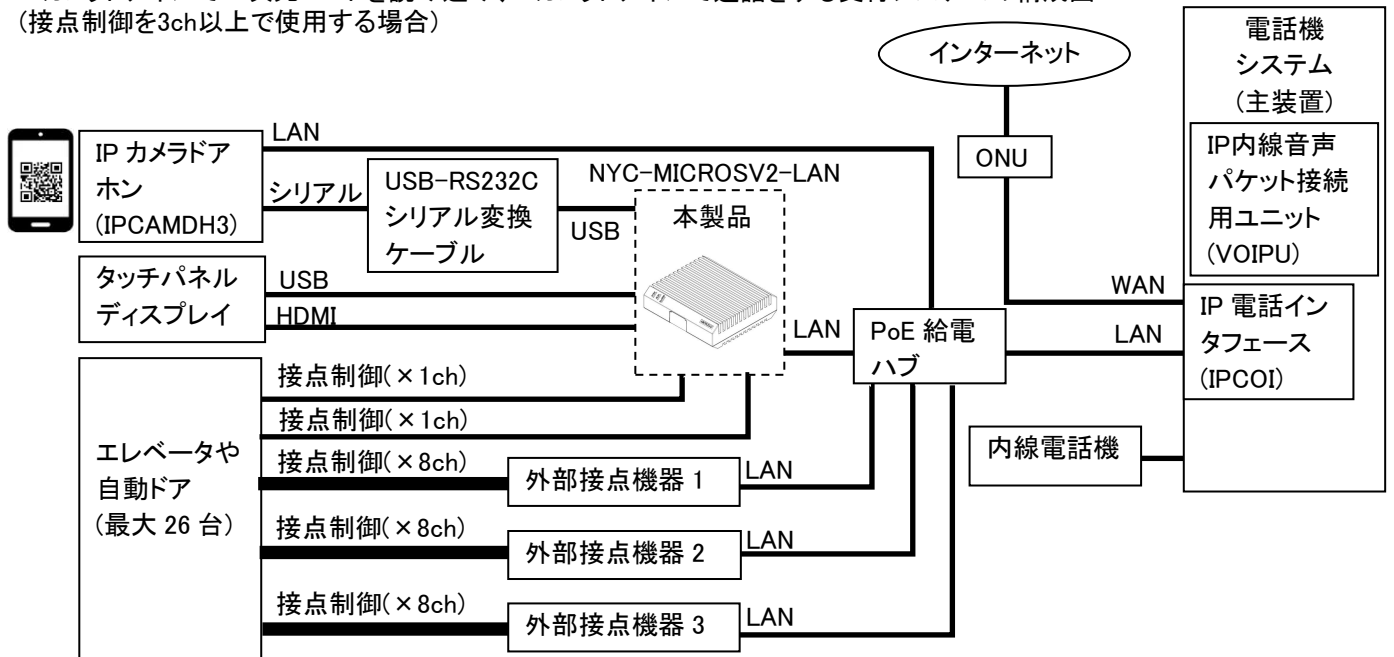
(接点制御を3ch以上で使用する場合)

インターネット

電話機システム(主装置)

IP内線音声パケット接続用ユニット(VOIPU)

LAN

IP カメラドアホン(IPCAMDH3)

ONU

シリアル

USB-RS232C シリアル変換ケーブル

NYC-MICROSV2-LAN

本製品

USB

タッチパネルディスプレイ

USB

HDMI

WAN

IP 電話インタフェース(IPCOI)

LAN

PoE 給電ハブ

LAN

接点制御(×1ch)

接点制御(×1ch)

エレベータや自動ドア(最大 26 台)

接点制御(×8ch)

外部接点機器 1

LAN

内線電話機

接点制御(×8ch)

外部接点機器 2

LAN

接点制御(×8ch)

外部接点機器 3

LAN